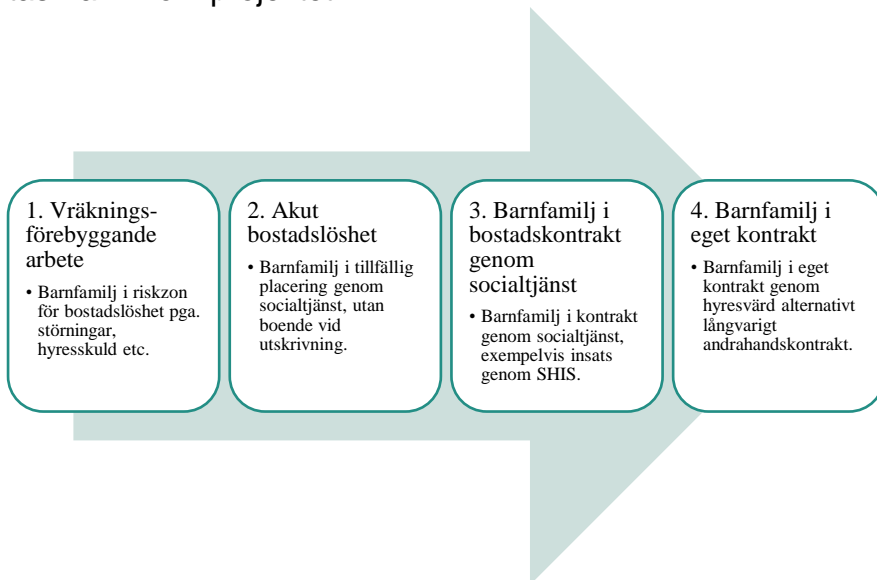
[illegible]

1. Vräkningsförebyggande arbete

• Barnfamilj i riskzon för bostadslöshet pga. störningar, hyresskuld etc.

2. Akut bostadslöshet

• Barnfamilj i tillfällig placering genom socialtjänst, utan boende vid utskrivning.

3. Barnfamilj i bostadskontrakt genom socialtjänst

• Barnfamilj i kontrakt genom socialtjänst, exempelvis insats genom SHIS.

4. Barnfamilj i eget kontrakt

• Barnfamilj i eget kontrakt genom hyresvärd alternativt långvarigt andrahandskontrakt.